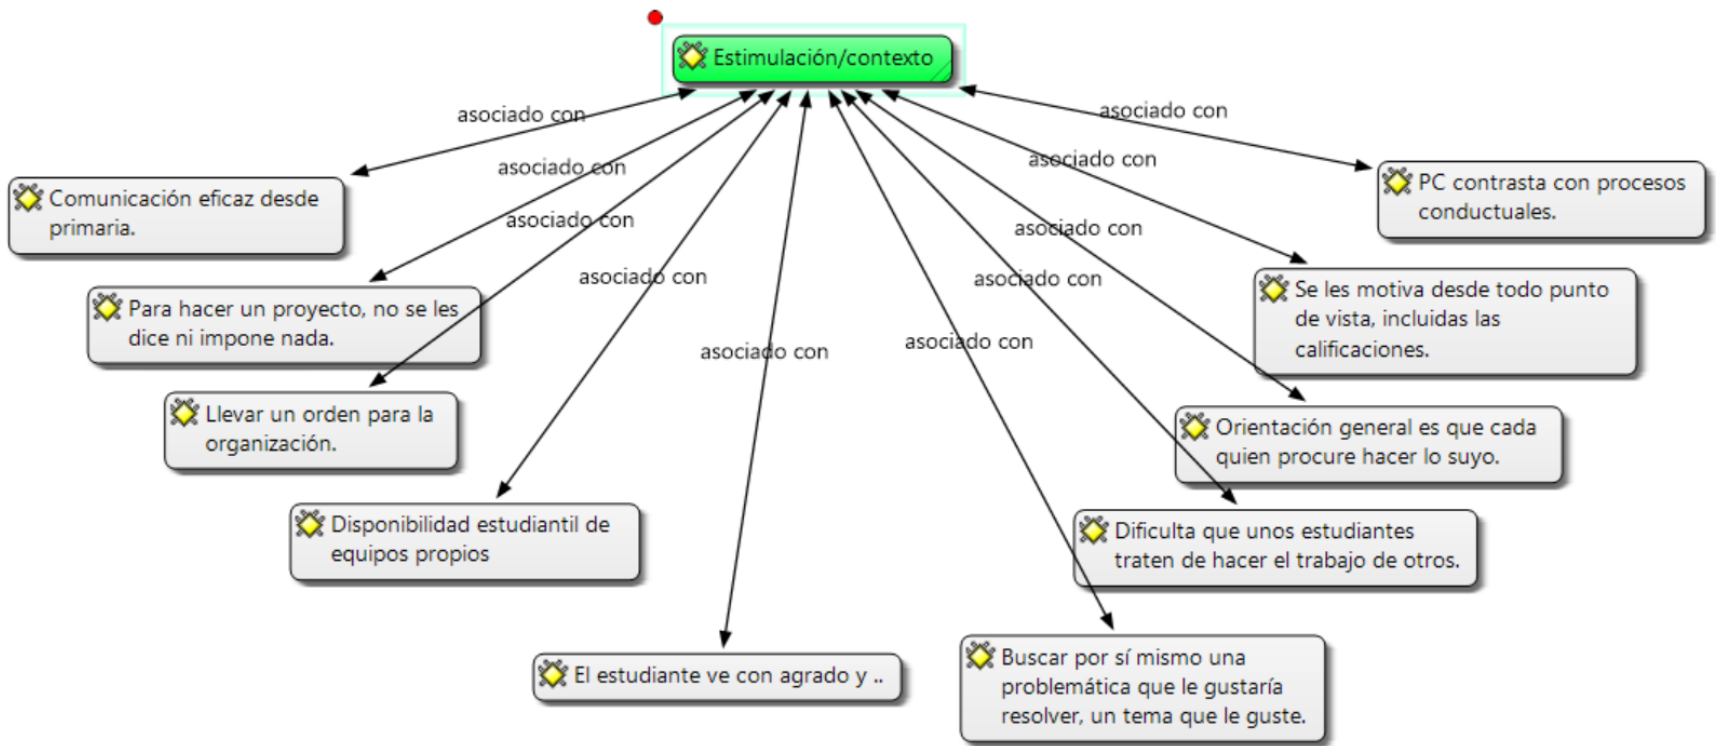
Estimulación/contexto

asociado con

asociado con

asociado con

asociado con

asociado con

asociado con

asociado con

asociado con

asociado con

asociado con

Comunicación eficaz desde primaria.

PC contrasta con procesos conductuales.

Para hacer un proyecto, no se les dice ni impone nada.

Se les motiva desde todo punto de vista, incluidas las calificaciones.

Llevar un orden para la organización.

Orientación general es que cada quien procure hacer lo suyo.

Disponibilidad estudiantil de equipos propios

Dificulta que unos estudiantes traten de hacer el trabajo de otros.

El estudiante ve con agrado y ..

Buscar por sí mismo una problemática que le gustaría resolver, un tema que le guste.